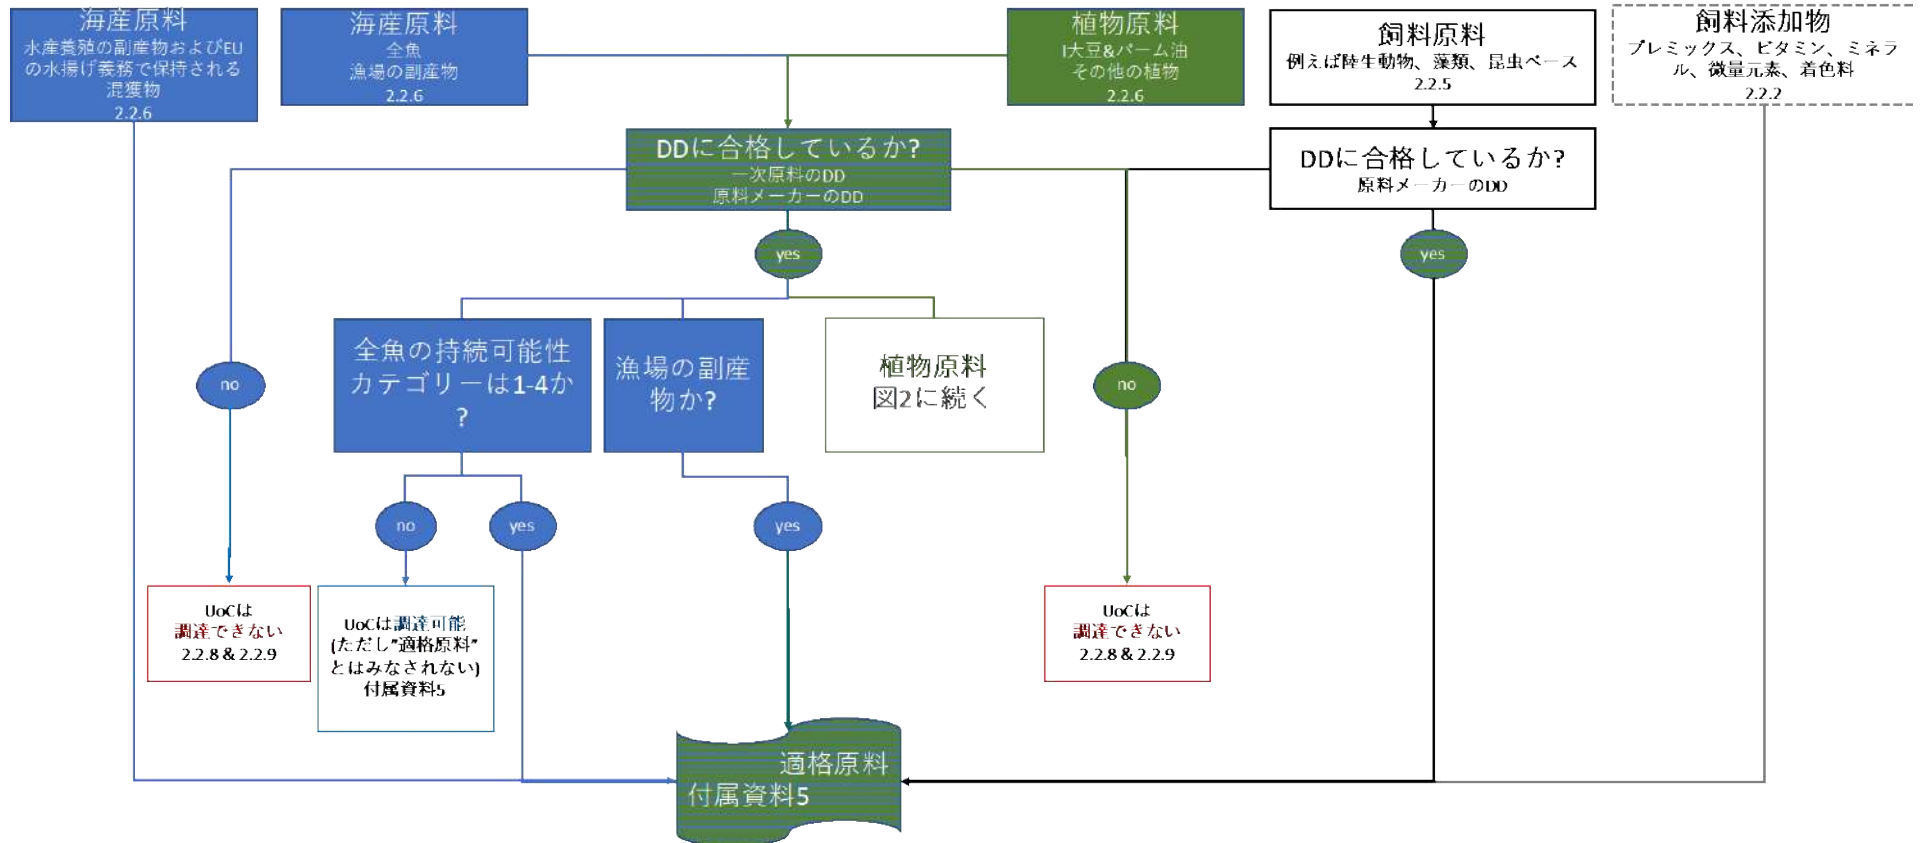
海産原料
水産養殖の副産物およびEUの水揚げ義務で保持される混獲物
2.2.6

海産原料
全魚
漁場の副産物
2.2.6

植物原料
I大豆&パーム油
その他の植物
2.2.6

飼料原料
例えば陸生動物、藻類、昆虫ベース
2.2.5

飼料添加物
プレミックス、ビタミン、ミネラル、微量元素、着色料
2.2.2

DDに合格しているか?
一次原料のDD
原料メーカーのDD

DDに合格しているか?
原料メーカーのDD

yes

yes

no

全魚の持続可能性カテゴリーは1-4か?

漁場の副産物か?

植物原料
図2に続く

no

no

yes

yes

UoCは
調達できない
2.2.8 & 2.2.9

UoCは調達可能
(ただし"適格原料"とはみなされない)
付属資料5

UoCは
調達できない
2.2.8 & 2.2.9

適格原料
付属資料5